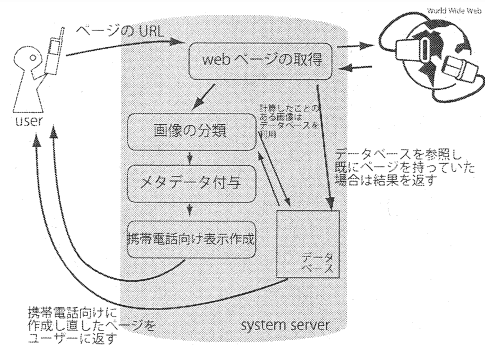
ページの URL

World Wide Web

webページの取得

user

画像の分類

計算したことのある画像はデータベースを利用

データベースを参照し既にページを持っていた場合は結果を返す

メタデータ付与

携帯電話向け表示作成

データベース

携帯電話向けに作成し直したページをユーザーに返す

system server